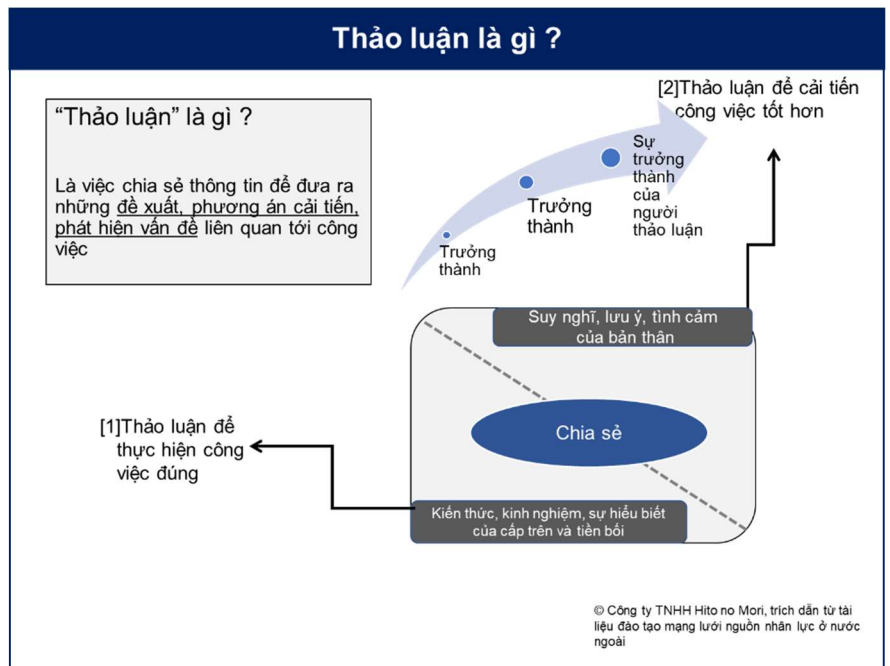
Thảo luận là gì ?

“Thảo luận” là gì ?

Là việc chia sẻ thông tin để đưa ra những đề xuất, phương án cải tiến, phát hiện vấn đề liên quan tới công việc

[2]Thảo luận để cải tiến công việc tốt hơn

Trưởng thành

Trưởng thành

Sự trưởng thành của người thảo luận

Suy nghĩ, lưu ý, tình cảm của bản thân

[1]Thảo luận để thực hiện công việc đúng

Chia sẻ

Kiến thức, kinh nghiệm, sự hiểu biết của cấp trên và tiền bối

© Công ty TNHH Hito no Mori, trích dẫn từ tài liệu đào tạo mạng lưới nguồn nhân lực ở nước ngoài